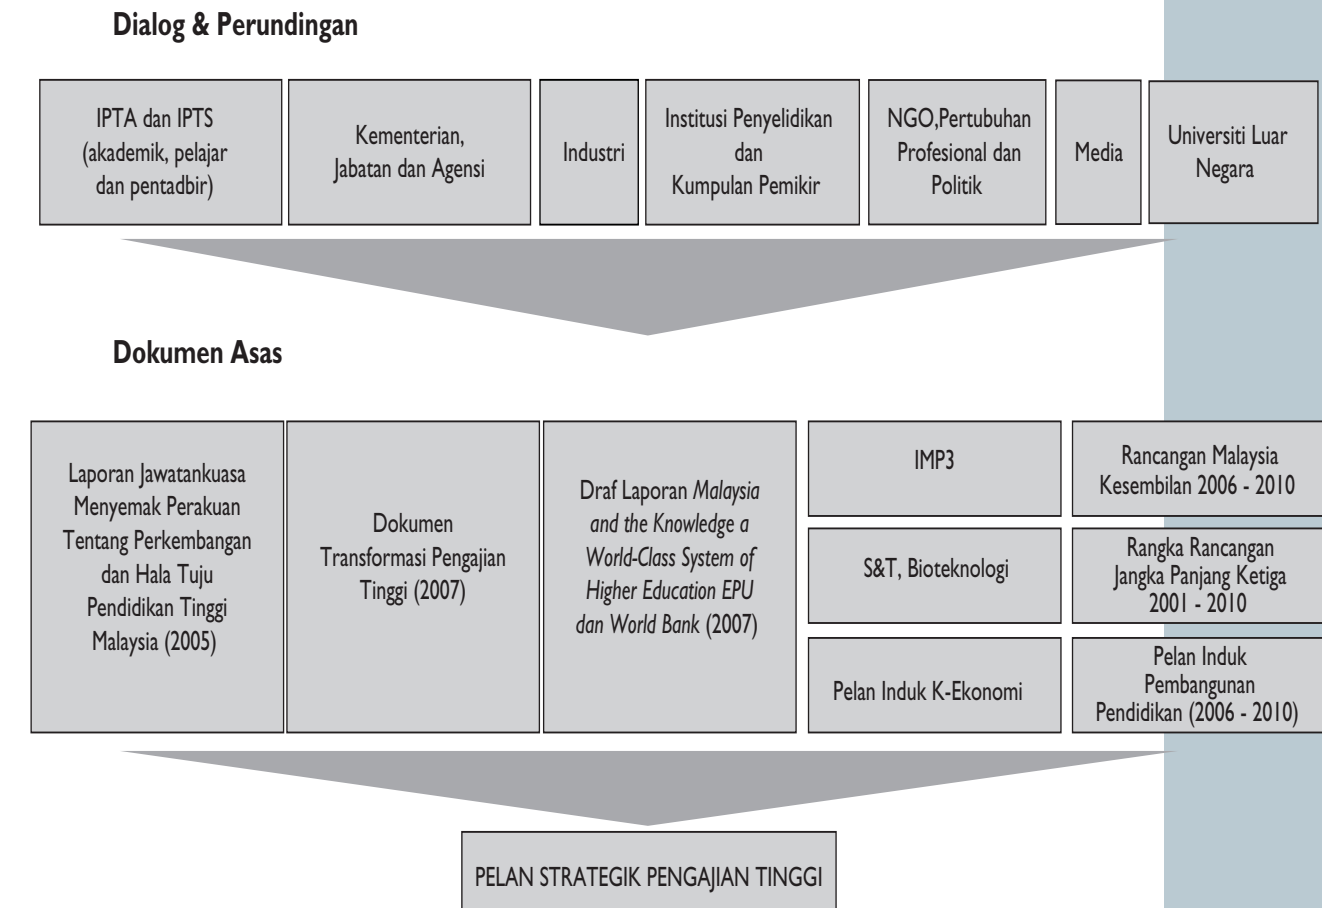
Dialog & Perundingan

IPTA dan IPTS (akademik, pelajar dan pentadbir)

Kementerian, Jabatan dan Agensi

Industri

Institusi Penyelidikan dan Kumpulan Pemikir

NGO,Pertubuhan Profesional dan Politik

Media

Universiti Luar Negara

Dokumen Asas

Laporan Jawatankuasa Menyemak Perakuan Tentang Perkembangan dan Hala Tuju Pendidikan Tinggi Malaysia (2005)

Dokumen Transformasi Pengajian Tinggi (2007)

Draf Laporan *Malaysia and the Knowledge a World-Class System of Higher Education EPU dan World Bank* (2007)

IMP3

S&T, Bioteknologi

Pelan Induk K-Ekonomi

Rancangan Malaysia Kesembilan 2006 - 2010

Rangka Rancangan Jangka Panjang Ketiga 2001 - 2010

Pelan Induk Pembangunan Pendidikan (2006 - 2010)

PELAN STRATEGIK PENGAJIAN TINGGI